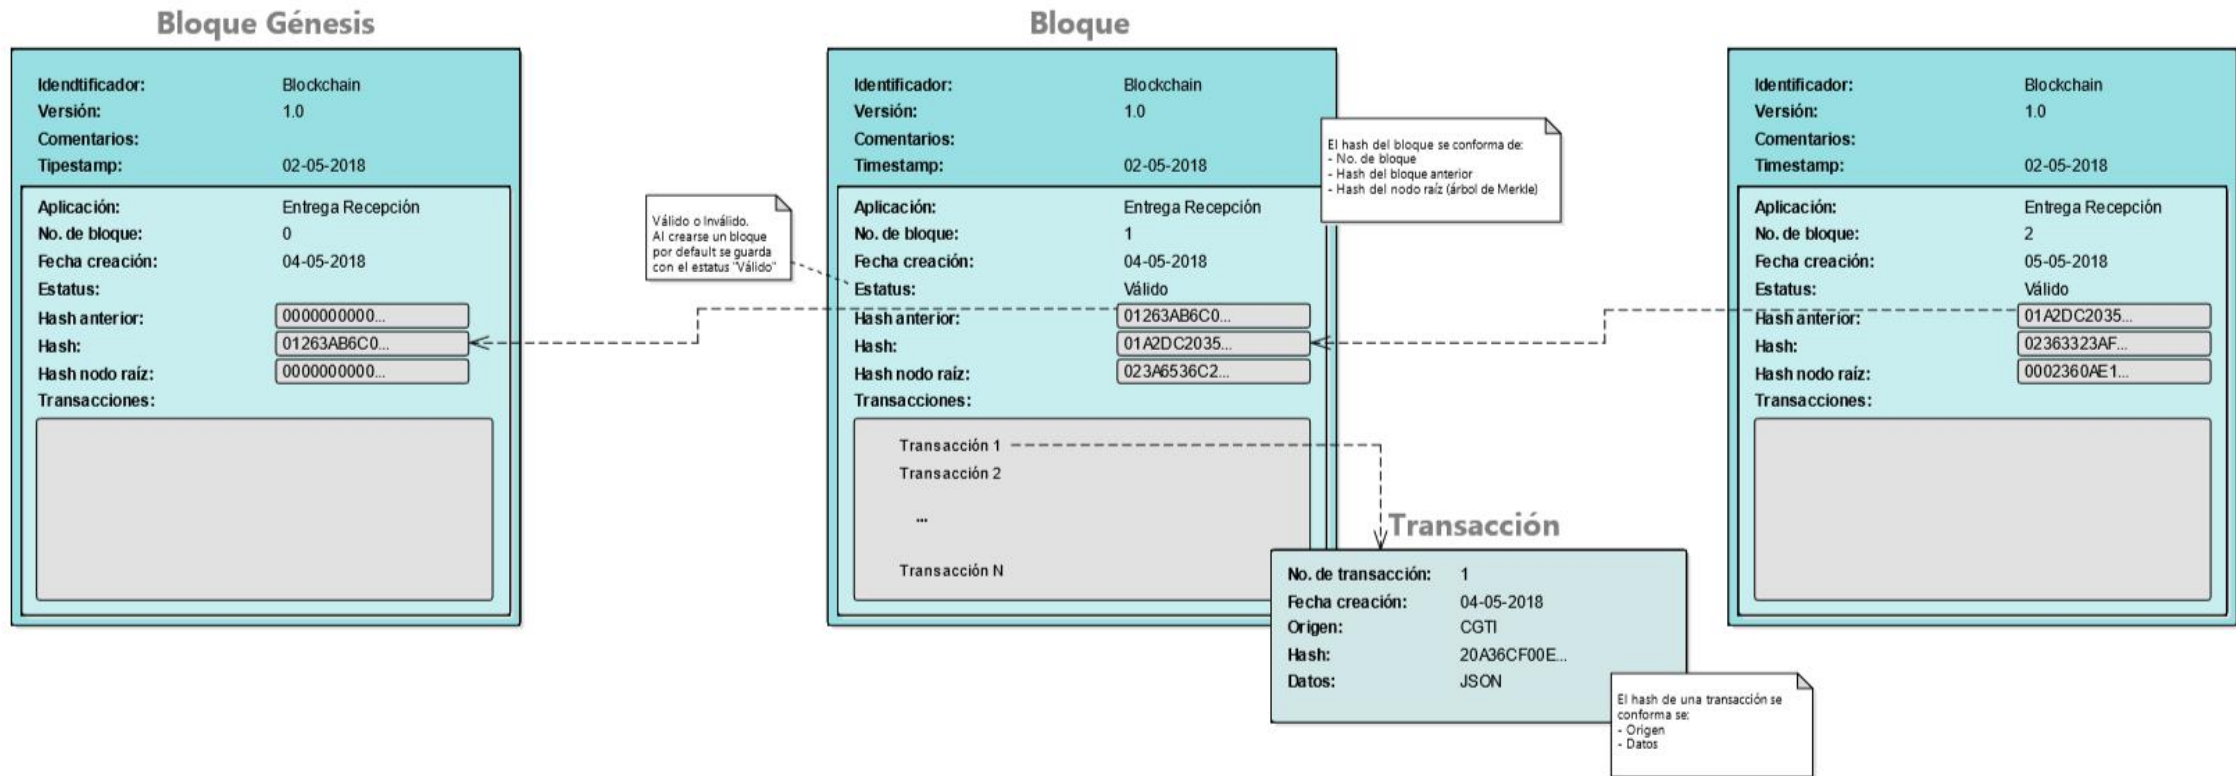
Bloque Génesis

Idendtificador: Blockchain
Versión: 1.0
Comentarios:
Tipestamp: 02-05-2018

Aplicación: Entrega Recepción
No. de bloque: 0
Fecha creación: 04-05-2018
Estatus:
Hash anterior: 0000000000...
Hash: 01263AB6C0...
Hash nodo raíz: 0000000000...
Transacciones:

Válido o Inválido.
Al crearse un bloque por default se guarda con el estatus "Válido"

Bloque

Identificador: Blockchain
Versión: 1.0
Comentarios:
Timestamp: 02-05-2018

El hash del bloque se conforma de:
- No. de bloque
- Hash del bloque anterior
- Hash del nodo raíz (árbol de Merkle)

Aplicación: Entrega Recepción
No. de bloque: 1
Fecha creación: 04-05-2018
Estatus: Válido
Hash anterior: 01263AB6C0...
Hash: 01A2DC2035...
Hash nodo raíz: 023A6536C2...
Transacciones:

Transacción 1
Transacción 2
...
Transacción N

Transacción

No. de transacción: 1
Fecha creación: 04-05-2018
Origen: CGTI
Hash: 20A36CF00E...
Datos: JSON

El hash de una transacción se conforma se:
- Origen
- Datos

Identificador: Blockchain
Versión: 1.0
Comentarios:
Timestamp: 02-05-2018

Aplicación: Entrega Recepción
No. de bloque: 2
Fecha creación: 05-05-2018
Estatus: Válido
Hash anterior: 01A2DC2035...
Hash: 02363323AF...
Hash nodo raíz: 0002360AE1...
Transacciones: